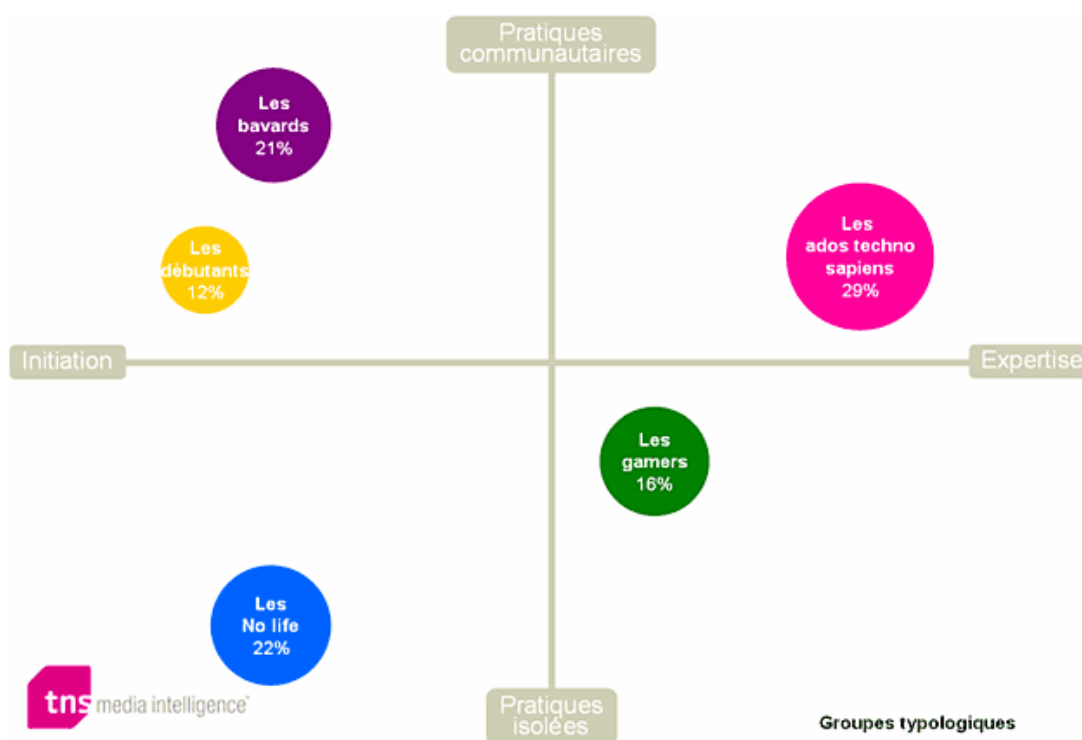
Pratiques communautaires

Les bavards 21%

Les débutants 12%

Les ados techno sapiens 29%

Initiation

Expertise

Les gamers 16%

Les No life 22%

tns media intelligence

Pratiques isolées

Groupes typologiques